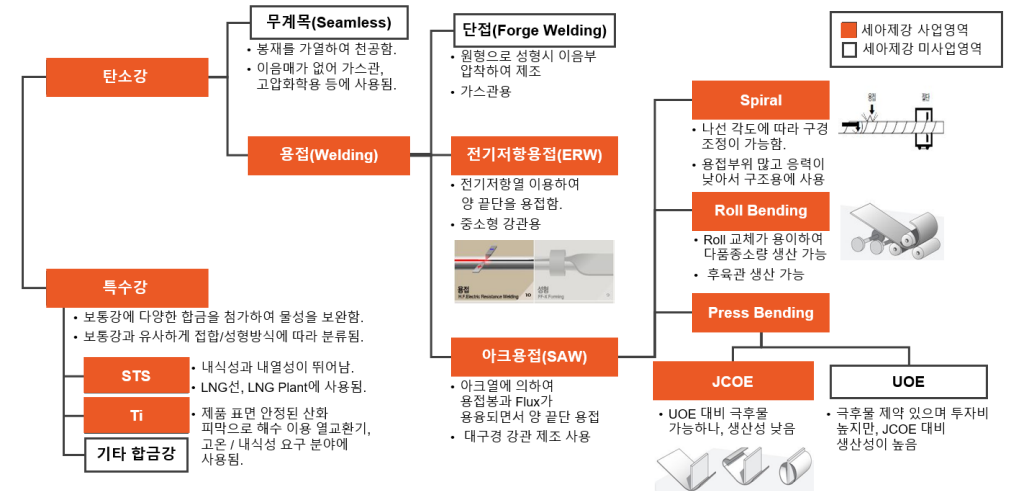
세아제강 사업영역
세아제강 미사업영역

탄소강

무계목(Seamless)
• 봉재를 가열하여 천공함.
• 이음매가 없어 가스관, 고압화학용 등에 사용됨.

용접(Welding)

단접(Forge Welding)
• 원형으로 성형시 이음부 압착하여 제조
• 가스관용

전기저항용접(ERW)
• 전기저항열 이용하여 양 끝단을 용접함.
• 중소형 강관용

용접
성형

아크용접(SAW)
• 아크열에 의하여 용접봉과 Flux가 용융되면서 양 끝단 용접
• 대구경 강관 제조 사용

Spiral
• 나선 각도에 따라 구경 조정이 가능함.
• 용접부위 많고 응력이 낮아서 구조용에 사용

Roll Bending
• Roll 교체가 용이하여 다품종소량 생산 가능
• 후육관 생산 가능

Press Bending

JCOE
• UOE 대비 극후물 가능하나, 생산성 낮음

UOE
• 극후물 제약 있으며 투자비 높지만, JCOE 대비 생산성이 높음

특수강
• 보통강에 다양한 합금을 첨가하여 물성을 보완함.
• 보통강과 유사하게 접합/성형방식에 따라 분류됨.

STS
• 내식성과 내열성이 뛰어남.
• LNG선, LNG Plant에 사용됨.

Ti
• 제품 표면 안정된 산화 피막으로 해수 이용 열교환기, 고온 / 내식성 요구 분야에 사용됨.

기타 합금강